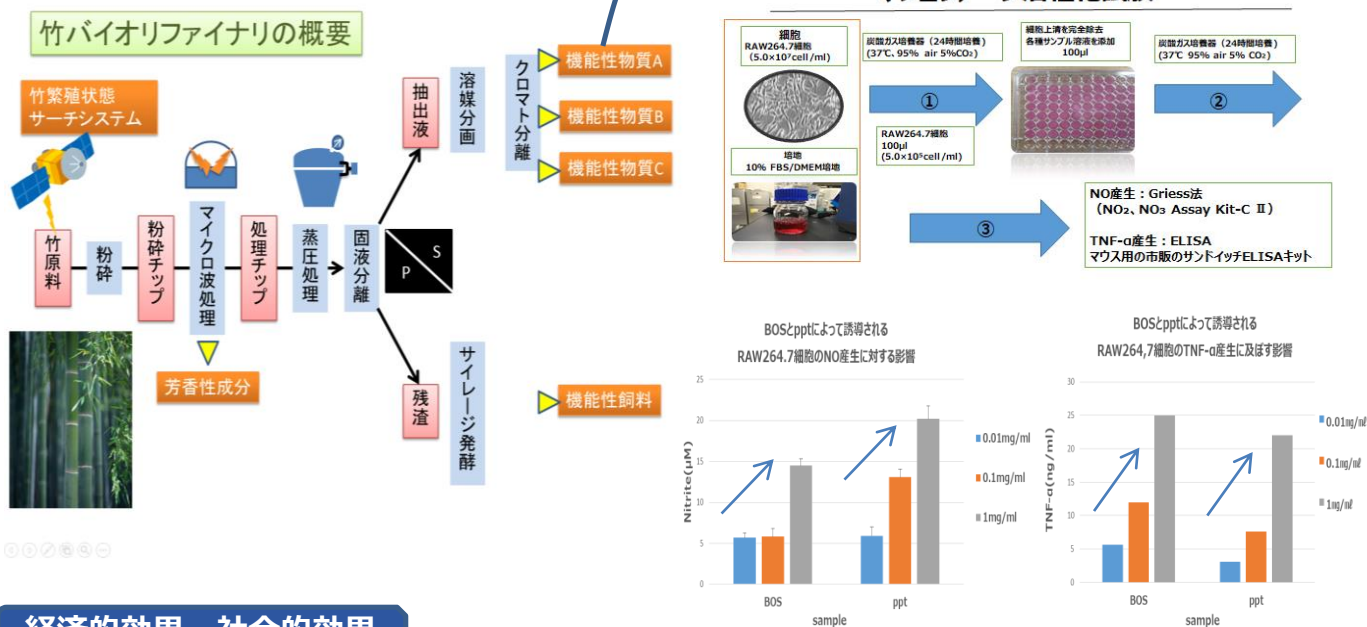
竹バイオリファイナリの概要

竹繁殖状態サーチシステム

竹原料

粉砕

粉砕チップ

マイクロ波処理

芳香性成分

処理チップ

蒸圧処理

固液分離

P

S

抽出液

溶媒分画

クロマト分離

機能性物質A

機能性物質B

機能性物質C

残渣

サイレージ発酵

機能性飼料

細胞
RAW264.7細胞
（$5.0\times10^5$cell/ml）

培地
10% FBS/DMEM培地

炭酸ガス培養器（24時間培養）
（37℃、95% air 5%$CO_2$）

①

RAW264.7細胞
100µl
（$5.0\times10^5$cell/ml）

細胞上清を完全除去
各種サンプル溶液を添加
100µl

炭酸ガス培養器（24時間培養）
（37℃ 95% air 5% $CO_2$）

②

③

NO産生：Griess法
（$NO_2$、$NO_3$ Assay Kit-C Ⅱ）

TNF-α産生：ELISA
マウス用の市販のサンドイッチELISAキット

BOSとpptによって誘導される
RAW264.7細胞のNO産生に対する影響

25
20
15
10
5
0

Nitrite(µM)

BOS
ppt
sample

0.01mg/ml
0.1mg/ml
1mg/ml

BOSとpptによって誘導される
RAW264,7細胞のTNF-α産生に及ぼす影響

30
25
20
15
10
5
0

TNF-α(ng/ml)

BOS
ppt
sample

0.01mg/ml
0.1mg/ml
1mg/ml

経済的効果　社会的効果